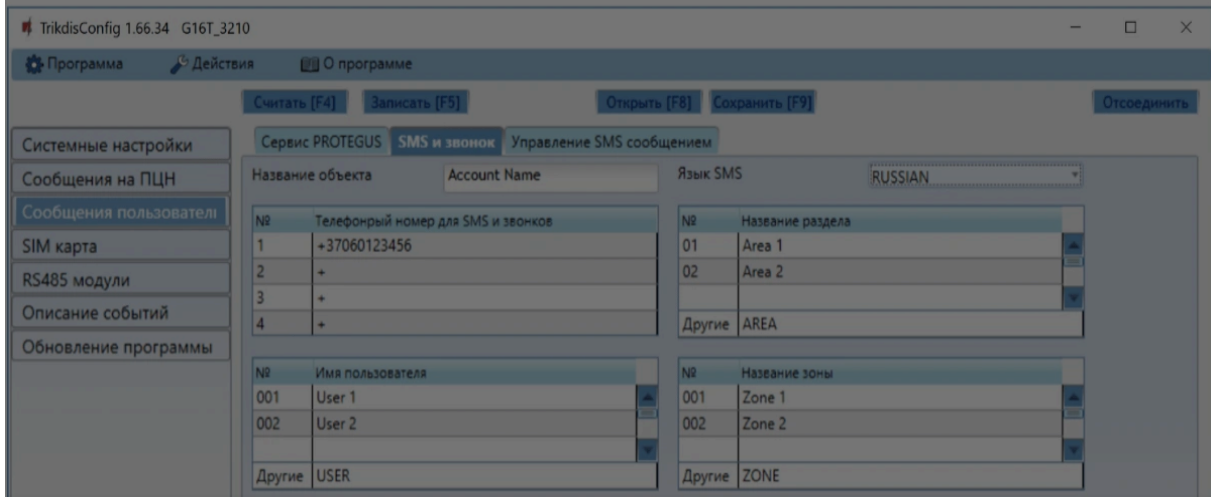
TrikdisConfig 1.66.34 G16T_3210

Программа Действия О программе

Считать [F4] Записать [F5] Открыть [F8] Сохранить [F9] Отсоединить

Системные настройки
Сообщения на ПЦН
Сообщения пользователі
SIM карта
RS485 модули
Описание событий
Обновление программы

Сервис PROTEGUS SMS и звонок Управление SMS сообщением

Название объекта Account Name

Язык SMS RUSSIAN

| № | Телефонрый номер для SMS и звонков |
|---|---|
| 1 | +37060123456 |
| 2 | + |
| 3 | + |
| 4 | + |

| № | Название раздела |
|---|---|
| 01 | Area 1 |
| 02 | Area 2 |
| | |
| Другие | AREA |

| № | Имя пользователя |
|---|---|
| 001 | User 1 |
| 002 | User 2 |
| | |
| Другие | USER |

| № | Название зоны |
|---|---|
| 001 | Zone 1 |
| 002 | Zone 2 |
| | |
| Другие | ZONE |